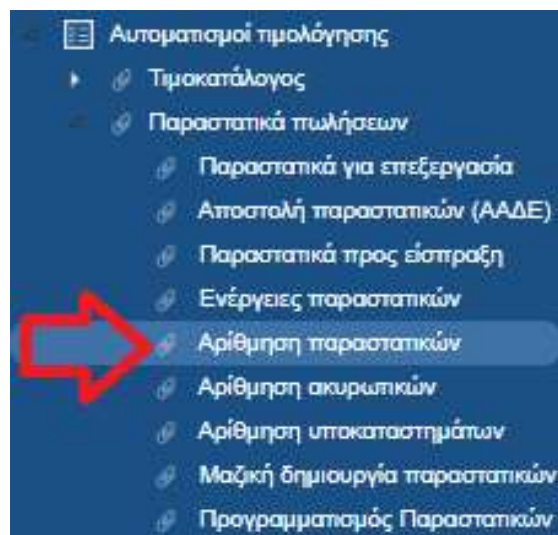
Αυτοματισμοί τιμολόγησης
Τιμοκατάλογος
Παραστατικά πωλήσεων
Παραστατικά για επεξεργασία
Αποστολή παραστατικών (ΑΑΔΕ)
Παραστατικά προς είσπραξη
Ενέργειες παραστατικών
Αρίθμηση παραστατικών
Αρίθμηση ακυρωτικών
Αρίθμηση υποκαταστημάτων
Μαζική δημιουργία παραστατικών
Προγραμματισμός Παραστατικών